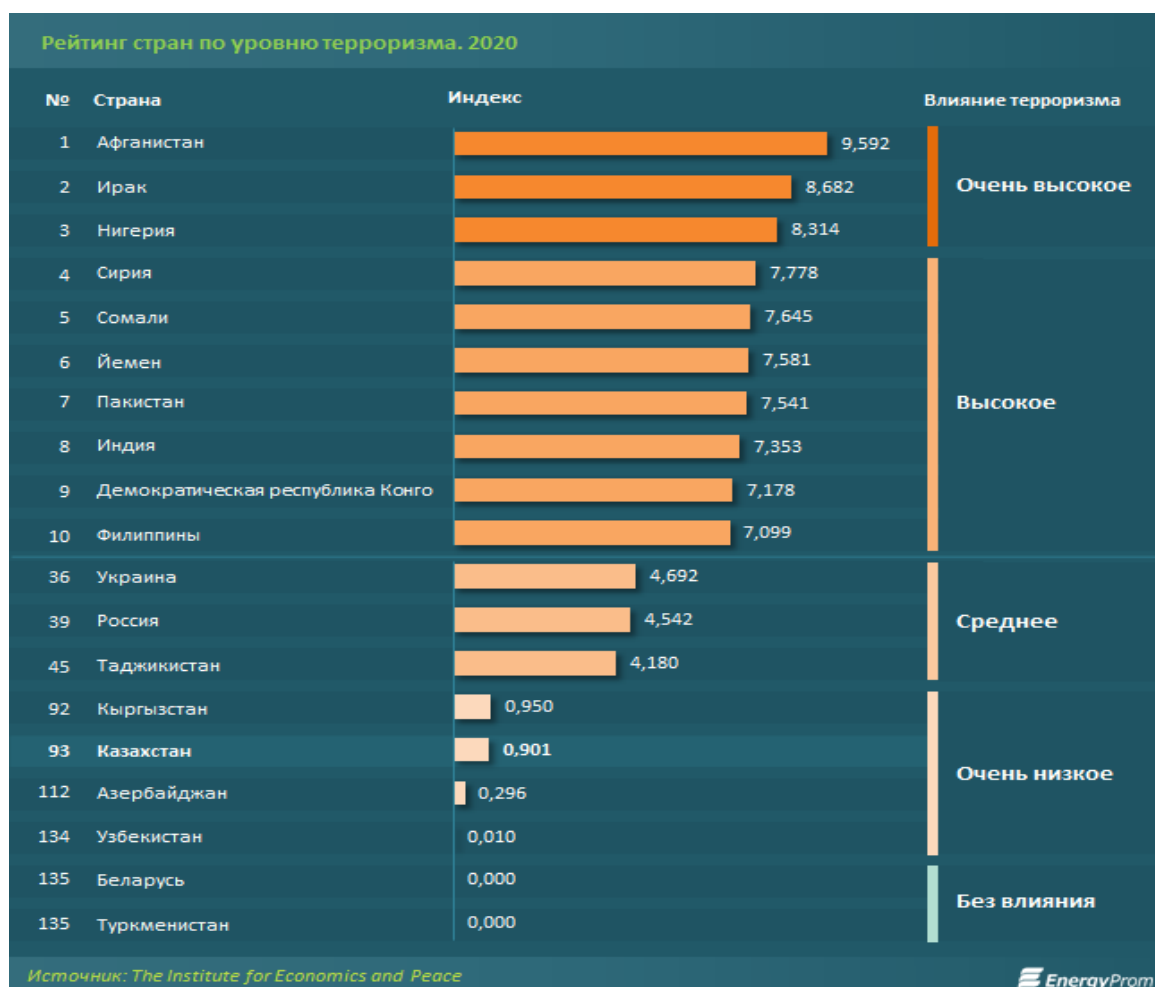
Рейтинг стран по уровню терроризма. 2020

| № | Страна | Индекс | Влияние терроризма |
|---|---|---|---|
| 1 | Афганистан | 9,592 | Очень высокое |
| 2 | Ирак | 8,682 | |
| 3 | Нигерия | 8,314 | |
| 4 | Сирия | 7,778 | Высокое |
| 5 | Сомали | 7,645 | |
| 6 | Йемен | 7,581 | |
| 7 | Пакистан | 7,541 | |
| 8 | Индия | 7,353 | |
| 9 | Демократическая республика Конго | 7,178 | |
| 10 | Филиппины | 7,099 | |
| 36 | Украина | 4,692 | Среднее |
| 39 | Россия | 4,542 | |
| 45 | Таджикистан | 4,180 | |
| 92 | Кыргызстан | 0,950 | Очень низкое |
| 93 | Казахстан | 0,901 | |
| 112 | Азербайджан | 0,296 | |
| 134 | Узбекистан | 0,010 | |
| 135 | Беларусь | 0,000 | Без влияния |
| 135 | Туркменистан | 0,000 | |

Источник: The Institute for Economics and Peace

EnergyProm